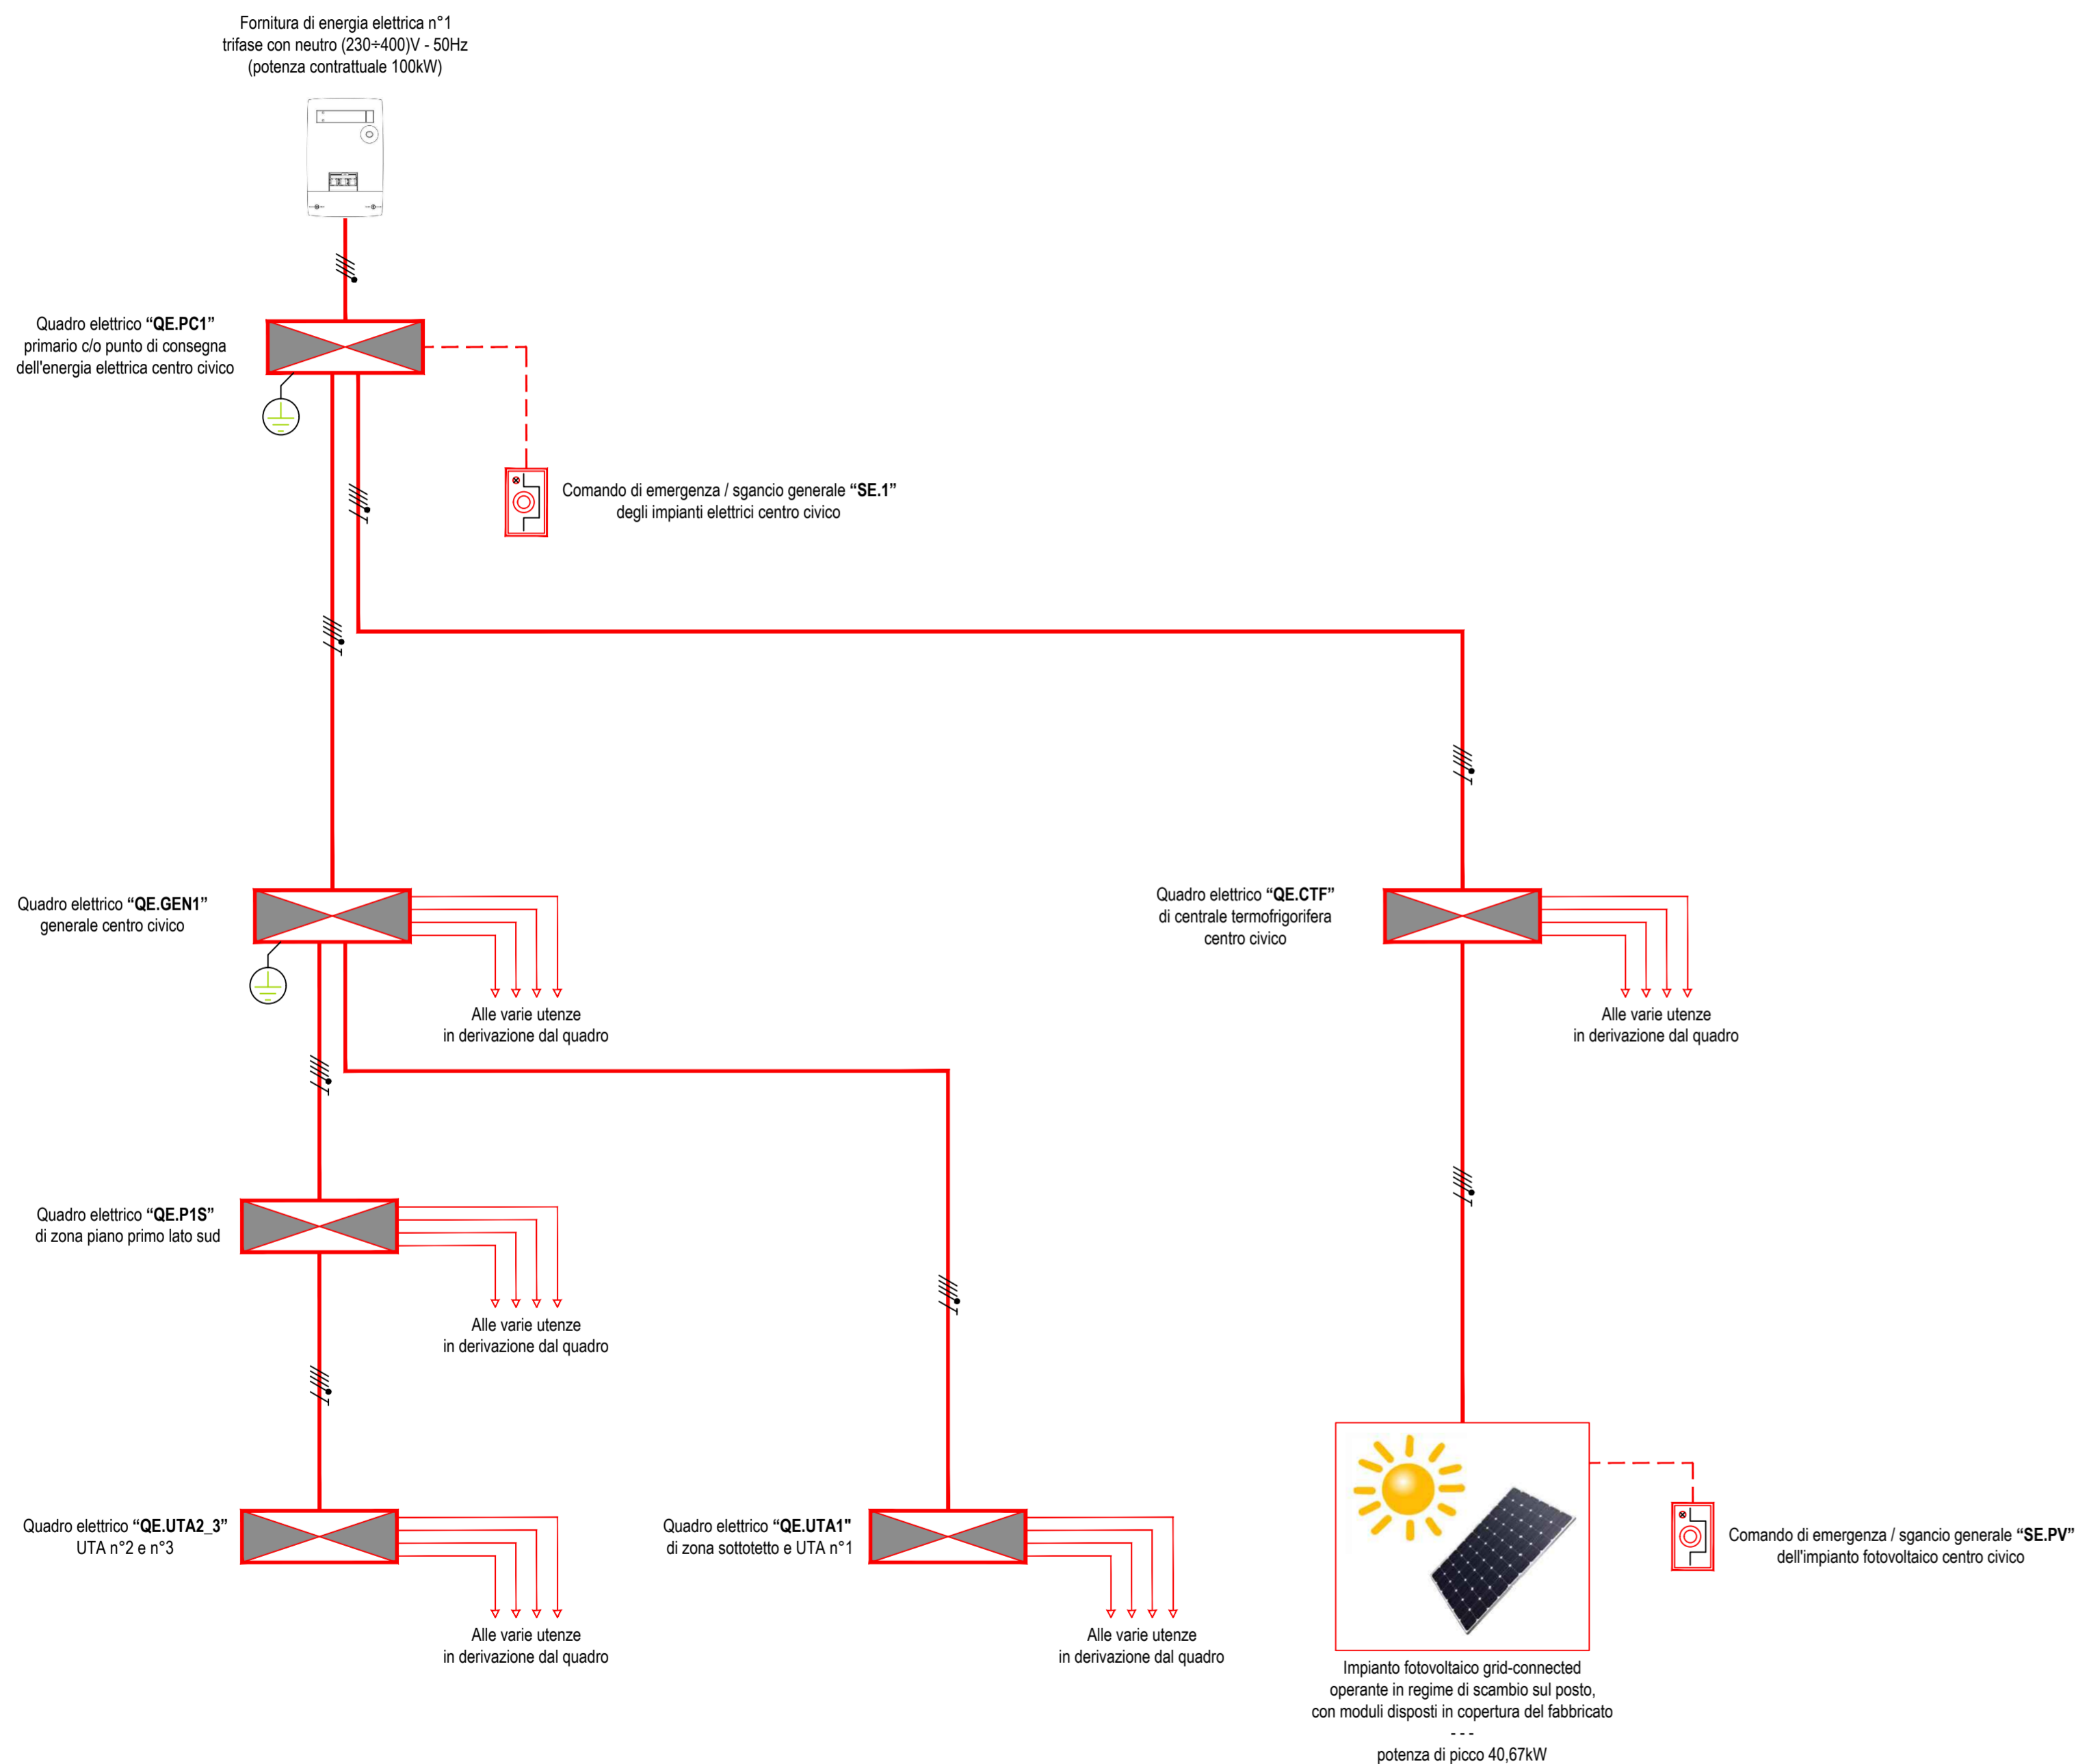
Fornitura di energia elettrica n°1
trifase con neutro (230÷400)V - 50Hz
(potenza contrattuale 100kW)

Quadro elettrico "QE.PC1"
primario c/o punto di consegna
dell'energia elettrica centro civico

Comando di emergenza / sgancio generale "SE.1"
degli impianti elettrici centro civico

Quadro elettrico "QE.GEN1"
generale centro civico

Alle varie utenze
in derivazione dal quadro

Quadro elettrico "QE.CTF"
di centrale termofrigorifera
centro civico

Alle varie utenze
in derivazione dal quadro

Quadro elettrico "QE.P1S"
di zona piano primo lato sud

Alle varie utenze
in derivazione dal quadro

Quadro elettrico "QE.UTA2_3"
UTA n°2 e n°3

Alle varie utenze
in derivazione dal quadro

Quadro elettrico "QE.UTA1"
di zona sottotetto e UTA n°1

Alle varie utenze
in derivazione dal quadro

Comando di emergenza / sgancio generale "SE.PV"
dell'impianto fotovoltaico centro civico

Impianto fotovoltaico grid-connected
operante in regime di scambio sul posto,
con moduli disposti in copertura del fabbricato
- - -
potenza di picco 40,67kW